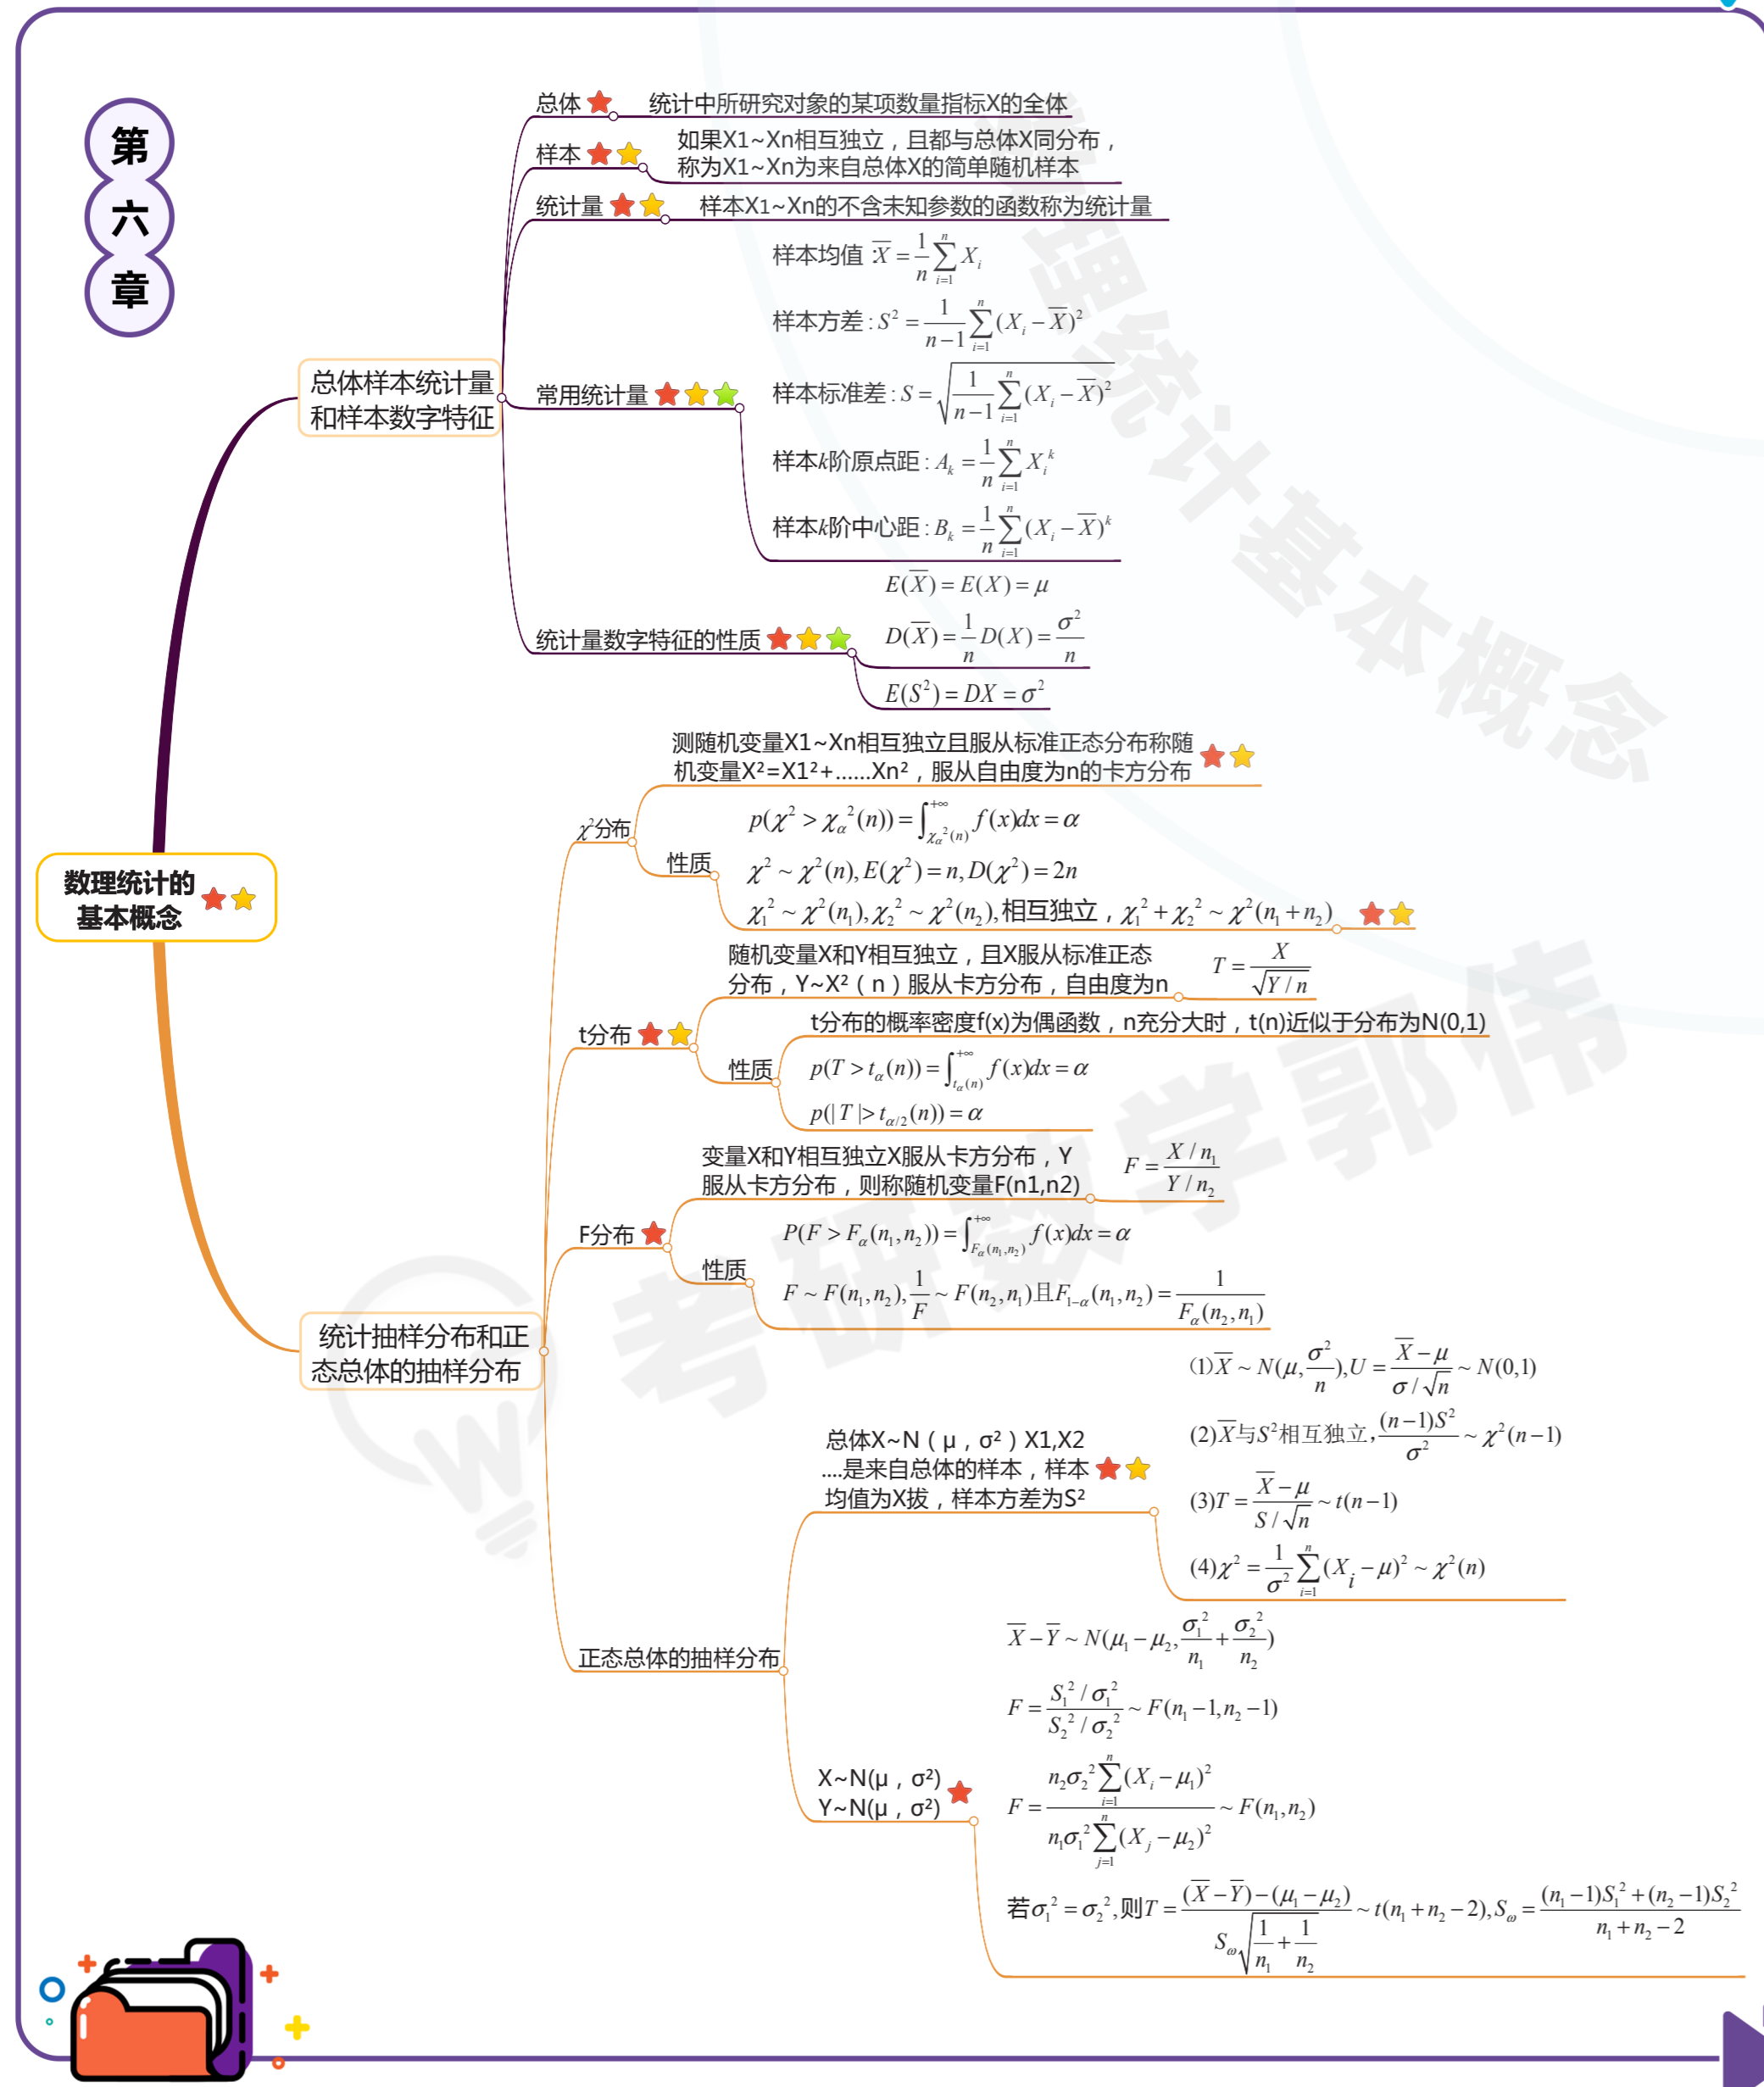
第
六
章

数理统计的基本概念

总体样本统计量和样本数字特征

总体 统计中所研究对象的某项数量指标X的全体

样本 如果X1~Xn相互独立，且都与总体X同分布，称为X1~Xn为来自总体X的简单随机样本

统计量 样本X1~Xn的不含未知参数的函数称为统计量

常用统计量

样本均值 $\overline{X}=\frac{1}{n}\sum_{i=1}^{n}X_i$

样本方差 : $S^2=\frac{1}{n-1}\sum_{i=1}^{n}(X_i-\overline{X})^2$

样本标准差 : $S=\sqrt{\frac{1}{n-1}\sum_{i=1}^{n}(X_i-\overline{X})^2}$

样本k阶原点距 : $A_k=\frac{1}{n}\sum_{i=1}^{n}X_i^k$

样本k阶中心距 : $B_k=\frac{1}{n}\sum_{i=1}^{n}(X_i-\overline{X})^k$

统计量数字特征的性质

$E(\overline{X})=E(X)=\mu$

$D(\overline{X})=\frac{1}{n}D(X)=\frac{\sigma^2}{n}$

$E(S^2)=DX=\sigma^2$

统计抽样分布和正态总体的抽样分布

$\chi^2$分布

测随机变量X1~Xn相互独立且服从标准正态分布称随机变量X²=X1²+......Xn²，服从自由度为n的卡方分布

性质

$p(\chi^2>\chi_\alpha^2(n))=\int_{\chi_\alpha^2(n)}^{+\infty}f(x)dx=\alpha$

$\chi^2\sim\chi^2(n),E(\chi^2)=n,D(\chi^2)=2n$

$\chi_1^2\sim\chi^2(n_1),\chi_2^2\sim\chi^2(n_2)$,相互独立，$\chi_1^2+\chi_2^2\sim\chi^2(n_1+n_2)$

t分布

随机变量X和Y相互独立，且X服从标准正态分布，Y~X²（n）服从卡方分布，自由度为n $T=\frac{X}{\sqrt{Y/n}}$

性质

t分布的概率密度f(x)为偶函数，n充分大时，t(n)近似于分布为N(0,1)

$p(T>t_\alpha(n))=\int_{t_\alpha(n)}^{+\infty}f(x)dx=\alpha$

$p(|T|>t_{\alpha/2}(n))=\alpha$

F分布

变量X和Y相互独立X服从卡方分布，Y服从卡方分布，则称随机变量F(n1,n2) $F=\frac{X/n_1}{Y/n_2}$

性质

$P(F>F_\alpha(n_1,n_2))=\int_{F_\alpha(n_1,n_2)}^{+\infty}f(x)dx=\alpha$

$F\sim F(n_1,n_2),\frac{1}{F}\sim F(n_2,n_1)$且$F_{1-\alpha}(n_1,n_2)=\frac{1}{F_\alpha(n_2,n_1)}$

正态总体的抽样分布

总体X~N（μ，σ²）X1,X2....是来自总体的样本，样本均值为X拔，样本方差为S²

(1)$\overline{X}\sim N(\mu,\frac{\sigma^2}{n}),U=\frac{\overline{X}-\mu}{\sigma/\sqrt{n}}\sim N(0,1)$

(2)$\overline{X}$与$S^2$相互独立,$\frac{(n-1)S^2}{\sigma^2}\sim\chi^2(n-1)$

(3)$T=\frac{\overline{X}-\mu}{S/\sqrt{n}}\sim t(n-1)$

(4)$\chi^2=\frac{1}{\sigma^2}\sum_{i=1}^{n}(X_i-\mu)^2\sim\chi^2(n)$

X~N(μ，σ²)
Y~N(μ，σ²)

$\overline{X}-\overline{Y}\sim N(\mu_1-\mu_2,\frac{\sigma_1^2}{n_1}+\frac{\sigma_2^2}{n_2})$

$F=\frac{S_1^2/\sigma_1^2}{S_2^2/\sigma_2^2}\sim F(n_1-1,n_2-1)$

$F=\frac{n_2\sigma_2^2\sum_{i=1}^{n}(X_i-\mu_1)^2}{n_1\sigma_1^2\sum_{j=1}^{n}(X_j-\mu_2)^2}\sim F(n_1,n_2)$

若$\sigma_1^2=\sigma_2^2$,则$T=\frac{(\overline{X}-\overline{Y})-(\mu_1-\mu_2)}{S_\omega\sqrt{\frac{1}{n_1}+\frac{1}{n_2}}}\sim t(n_1+n_2-2),S_\omega=\frac{(n_1-1)S_1^2+(n_2-1)S_2^2}{n_1+n_2-2}$

随机统计基本概念
考研数学郭伟